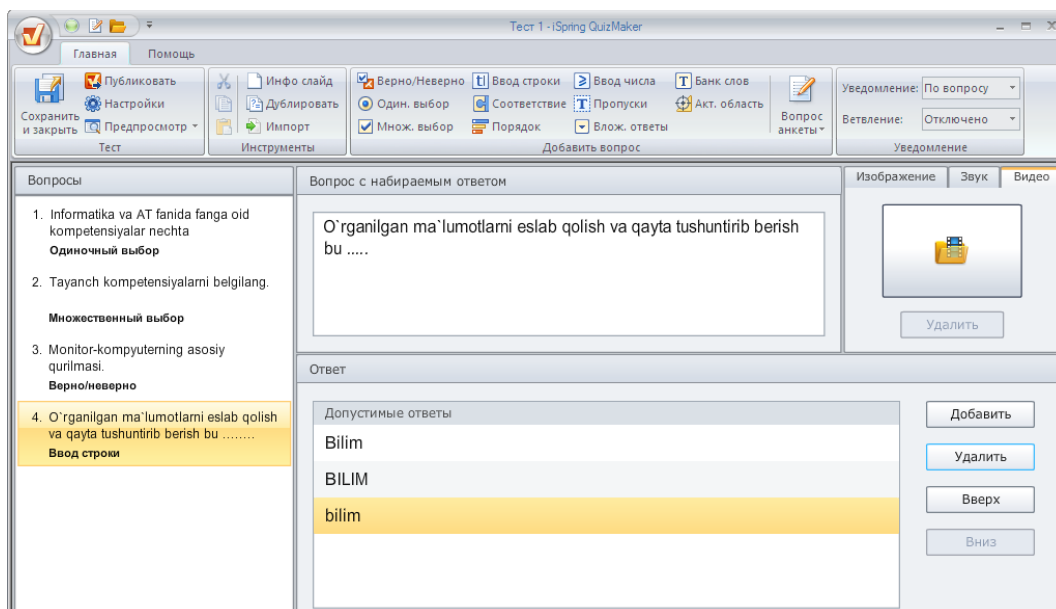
Тест 1 - iSpring QuizMaker

Главная Помощь

Сохранить и закрыть
Публиковать
Настройки
Предпросмотр
Тест

Инфо слайд
Дублировать
Импорт
Инструменты

Верно/Неверно
Один. выбор
Множ. выбор
Ввод строки
Соответствие
Порядок
Ввод числа
Пропуски
Влож. ответы
Банк слов
Акт. область
Вопрос анкеты
Добавить вопрос

Уведомление: По вопросу
Ветвление: Отключено
Уведомление

Вопросы

1. Informatika va AT fanida fanga oid kompetensiyalar nechta
Одиночный выбор

2. Tayanch kompetensiyalarni belgilang.
Множественный выбор

3. Monitor-kompyuterning asosiy qurilmasi.
Верно/неверно

4. O`rganilgan ma`lumotlarni eslab qolish va qayta tushuntirib berish bu ........
Ввод строки

Вопрос с набираемым ответом

O`rganilgan ma`lumotlarni eslab qolish va qayta tushuntirib berish bu .....

Изображение Звук Видео

Удалить

Ответ

Допустимые ответы
Bilim
BILIM
bilim

Добавить
Удалить
Вверх
Вниз